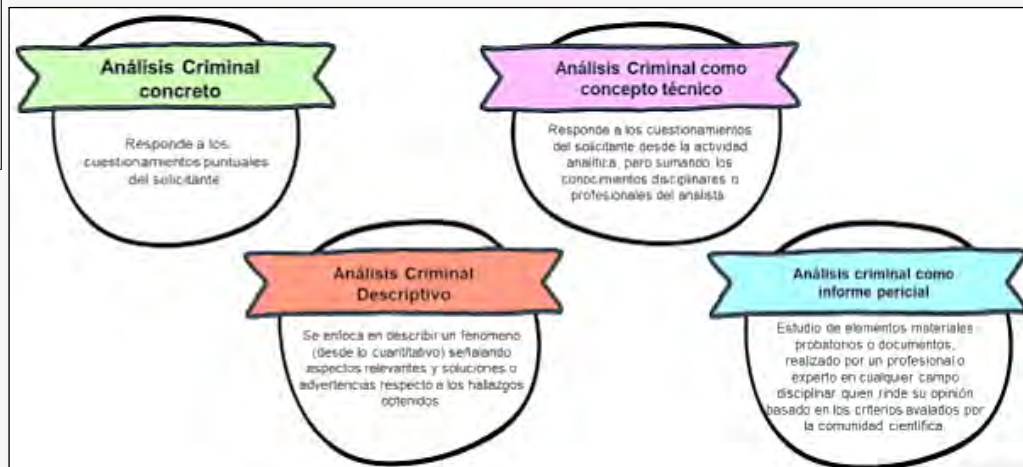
Análisis Criminal concreto

Responde a los cuestionamientos puntuales del solicitante

Análisis Criminal como concepto técnico

Responde a los cuestionamientos del solicitante desde la actividad analítica, pero sumando los conocimientos disciplinares o profesionales del analista

Análisis Criminal Descriptivo

Se enfoca en describir un fenómeno (desde lo cuantitativo) señalando aspectos relevantes y soluciones o advertencias respecto a los hallazgos obtenidos

Análisis criminal como informe pericial

Estudio de elementos materiales probatorios o documentos, realizado por un profesional o experto en cualquier campo disciplinar quien rinde su opinión basado en los criterios avalados por la comunidad científica